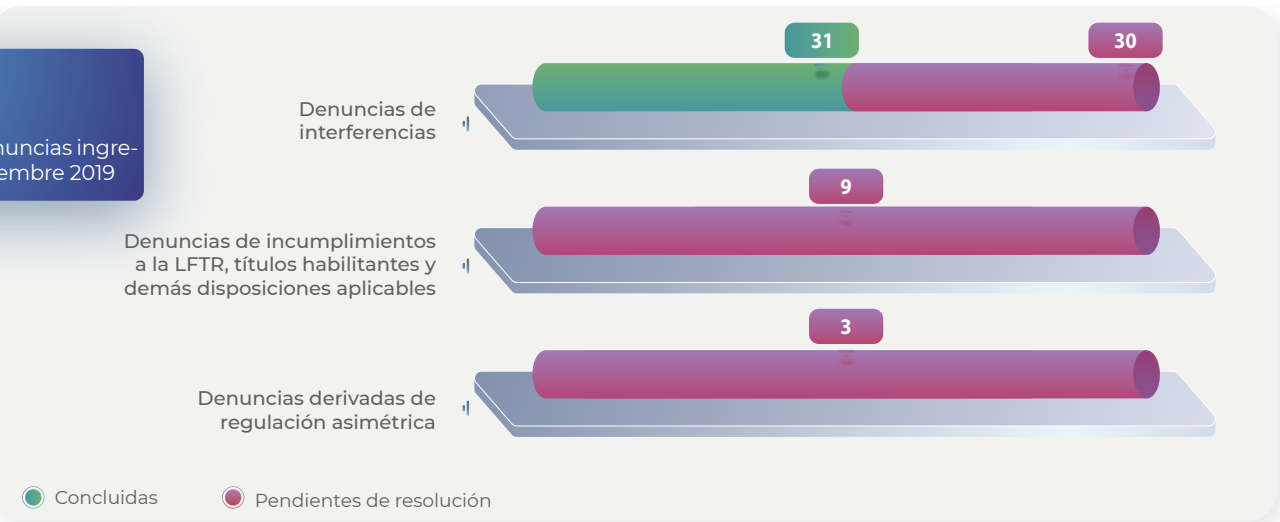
nuncias ingre-
embre 2019

31

30

Denuncias de interferencias

9

Denuncias de incumplimientos a la LFTR, títulos habilitantes y demás disposiciones aplicables

3

Denuncias derivadas de regulación asimétrica

Concluidas

Pendientes de resolución